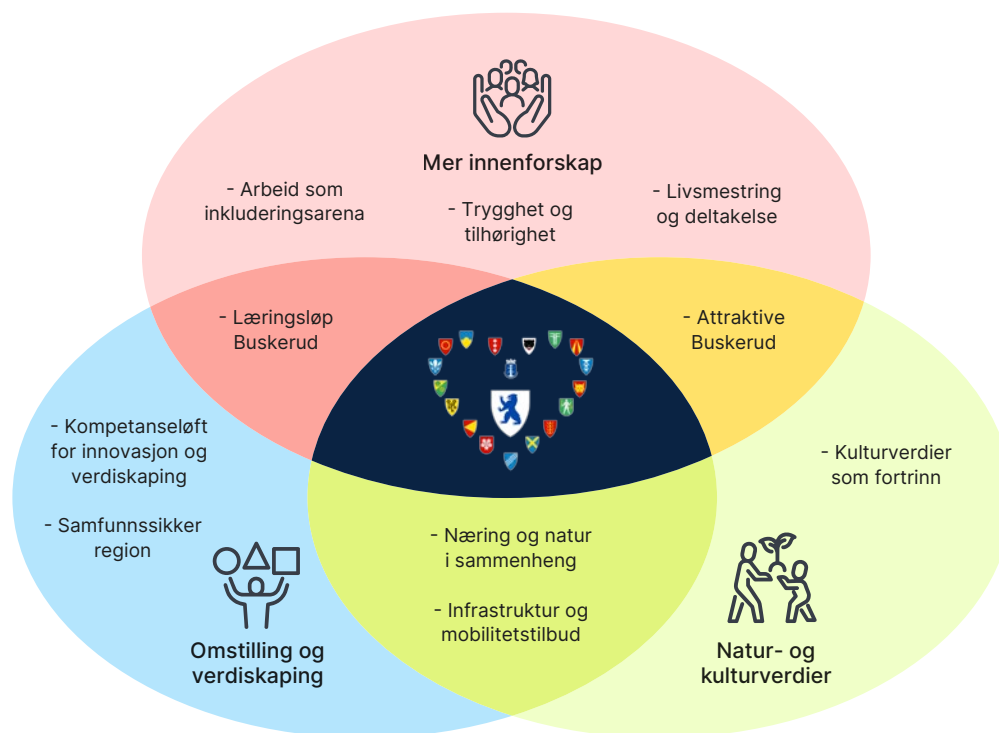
Mer innenforskap

- Arbeid som inkluderingsarena

- Trygghet og tilhørighet

- Livsmestring og deltakelse

- Læringsløp Buskerud

- Attraktive Buskerud

- Kompetanseløft for innovasjon og verdiskaping

- Samfunnssikker region

- Kulturverdier som fortrinn

- Næring og natur i sammenheng

- Infrastruktur og mobilitetstilbud

Omstilling og verdiskaping

Natur- og kulturverdier